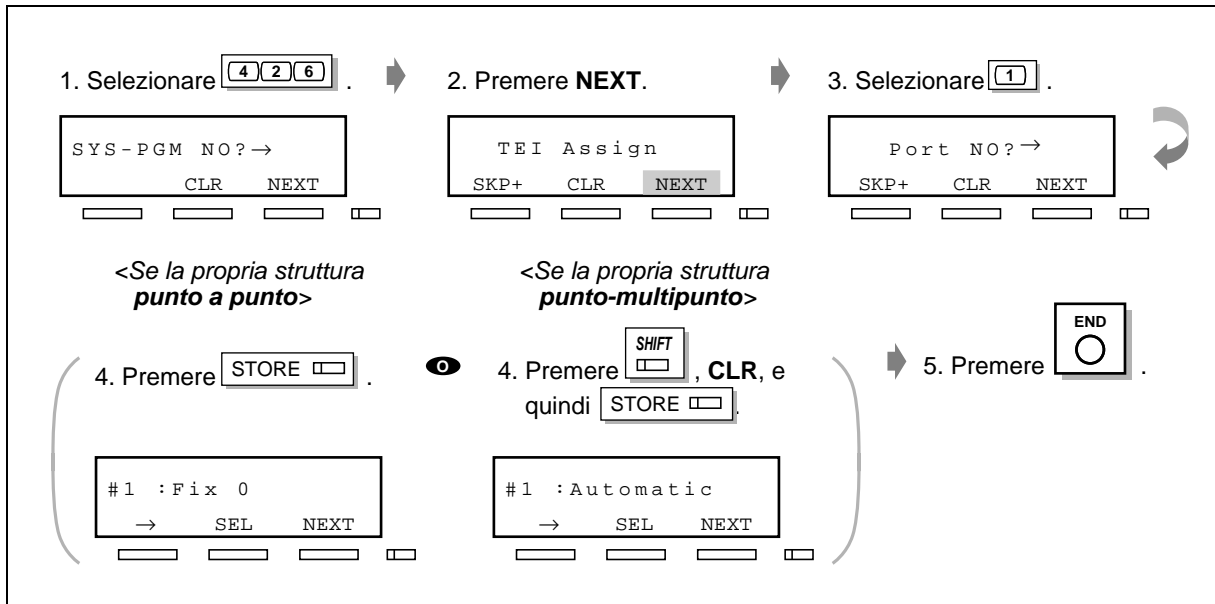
1. Selezionare 4 2 6 .

SYS-PGM NO?→
CLR NEXT

2. Premere **NEXT**.

TEI Assign
SKP+ CLR NEXT

3. Selezionare 1 .

Port NO?→
SKP+ CLR NEXT

*<Se la propria struttura* ***punto a punto****>*

4. Premere STORE .

#1 :Fix 0
→ SEL NEXT

O

*<Se la propria struttura* ***punto-multipunto****>*

4. Premere SHIFT , **CLR**, e quindi STORE .

#1 :Automatic
→ SEL NEXT

5. Premere END .